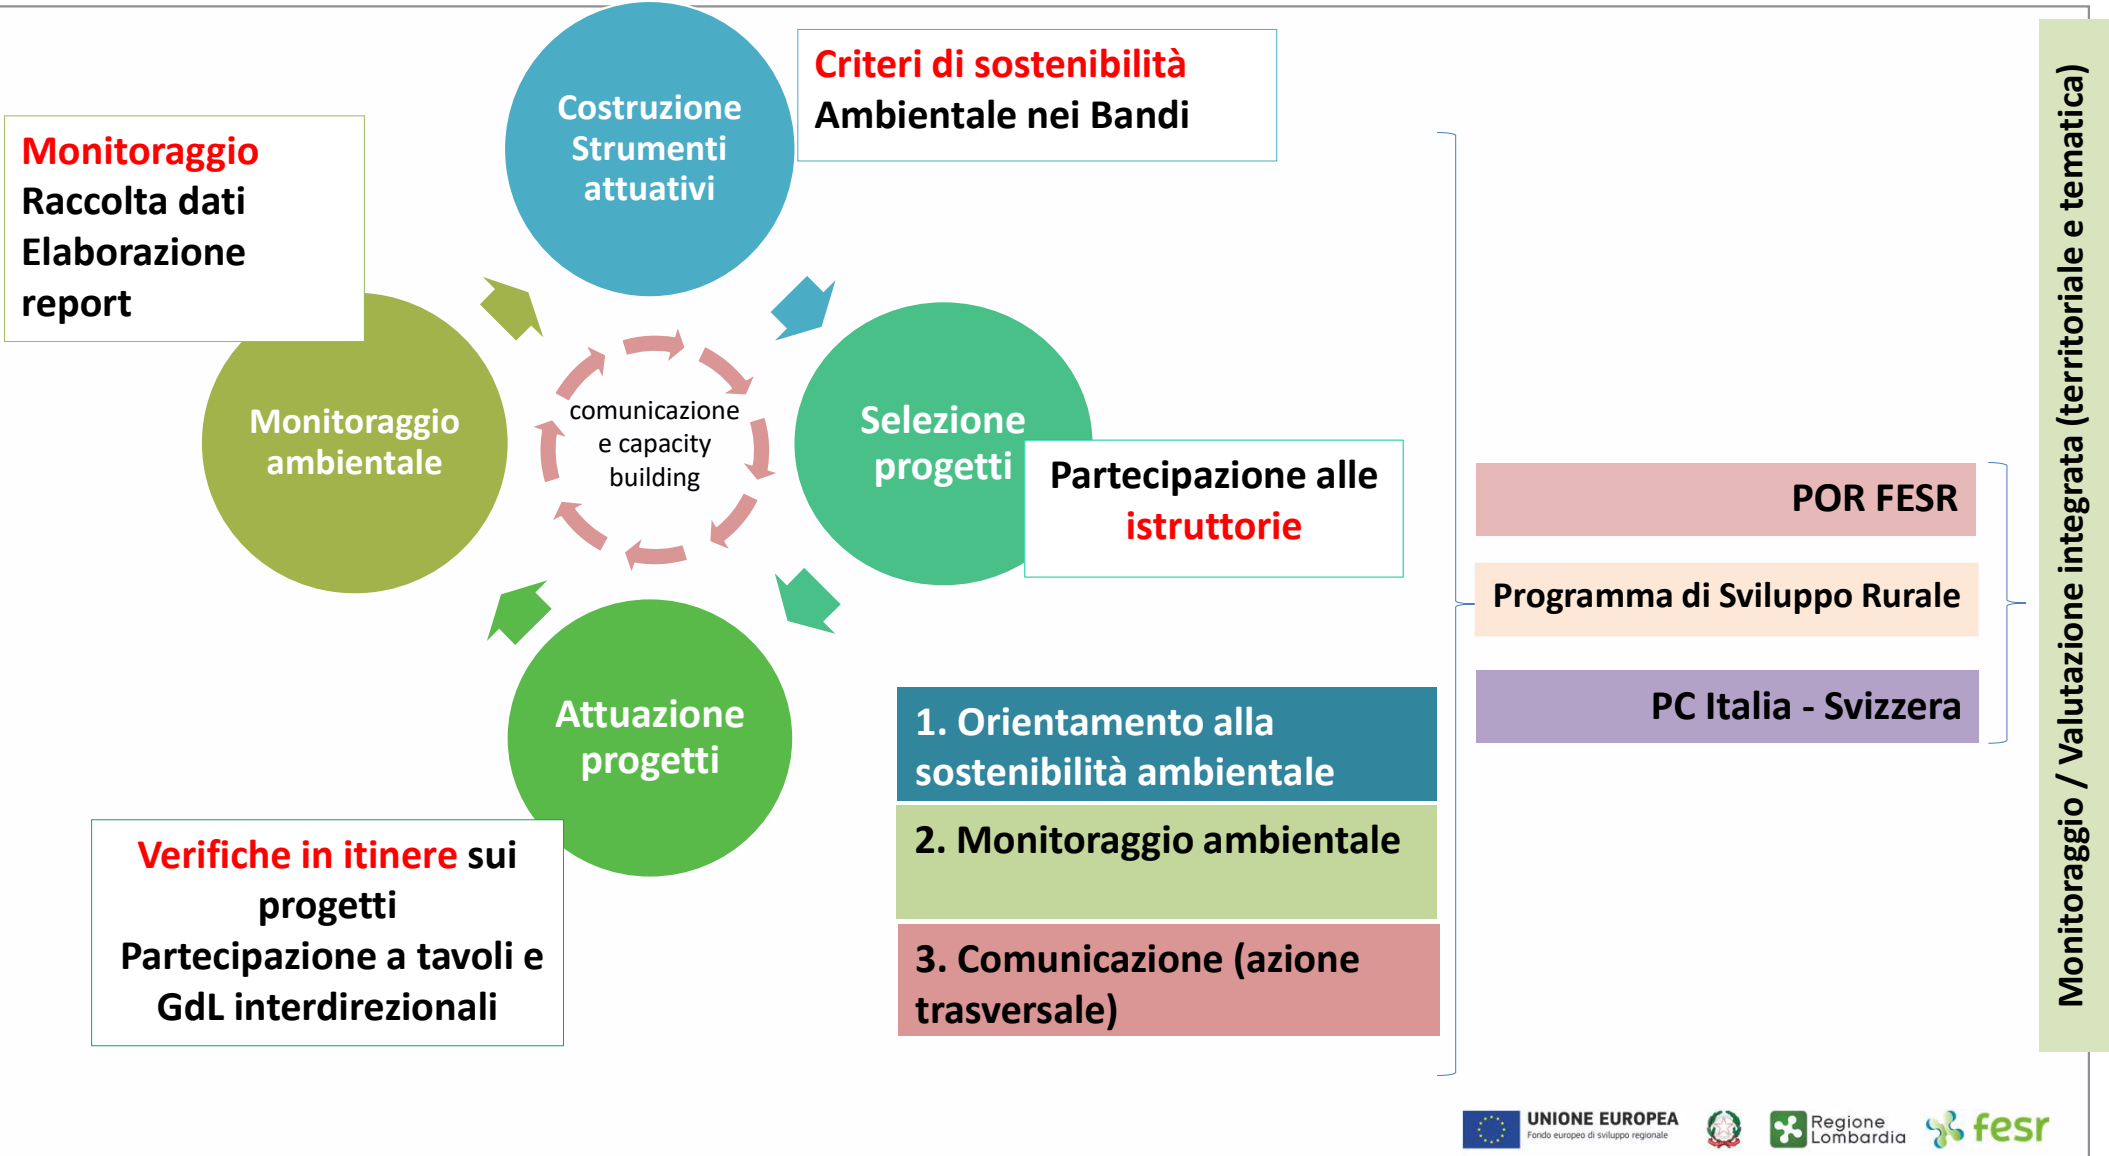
Monitoraggio
Raccolta dati
Elaborazione
report

Costruzione Strumenti attuativi

Criteri di sostenibilità
Ambientale nei Bandi

Monitoraggio ambientale

comunicazione e capacity building

Selezione progetti

Partecipazione alle istruttorie

Attuazione progetti

Verifiche in itinere sui progetti
Partecipazione a tavoli e GdL interdirezionali

1. Orientamento alla sostenibilità ambientale

2. Monitoraggio ambientale

3. Comunicazione (azione trasversale)

POR FESR

Programma di Sviluppo Rurale

PC Italia - Svizzera

Monitoraggio / Valutazione integrata (territoriale e tematica)

UNIONE EUROPEA
Fondo europeo di sviluppo regionale

Regione Lombardia

fesr